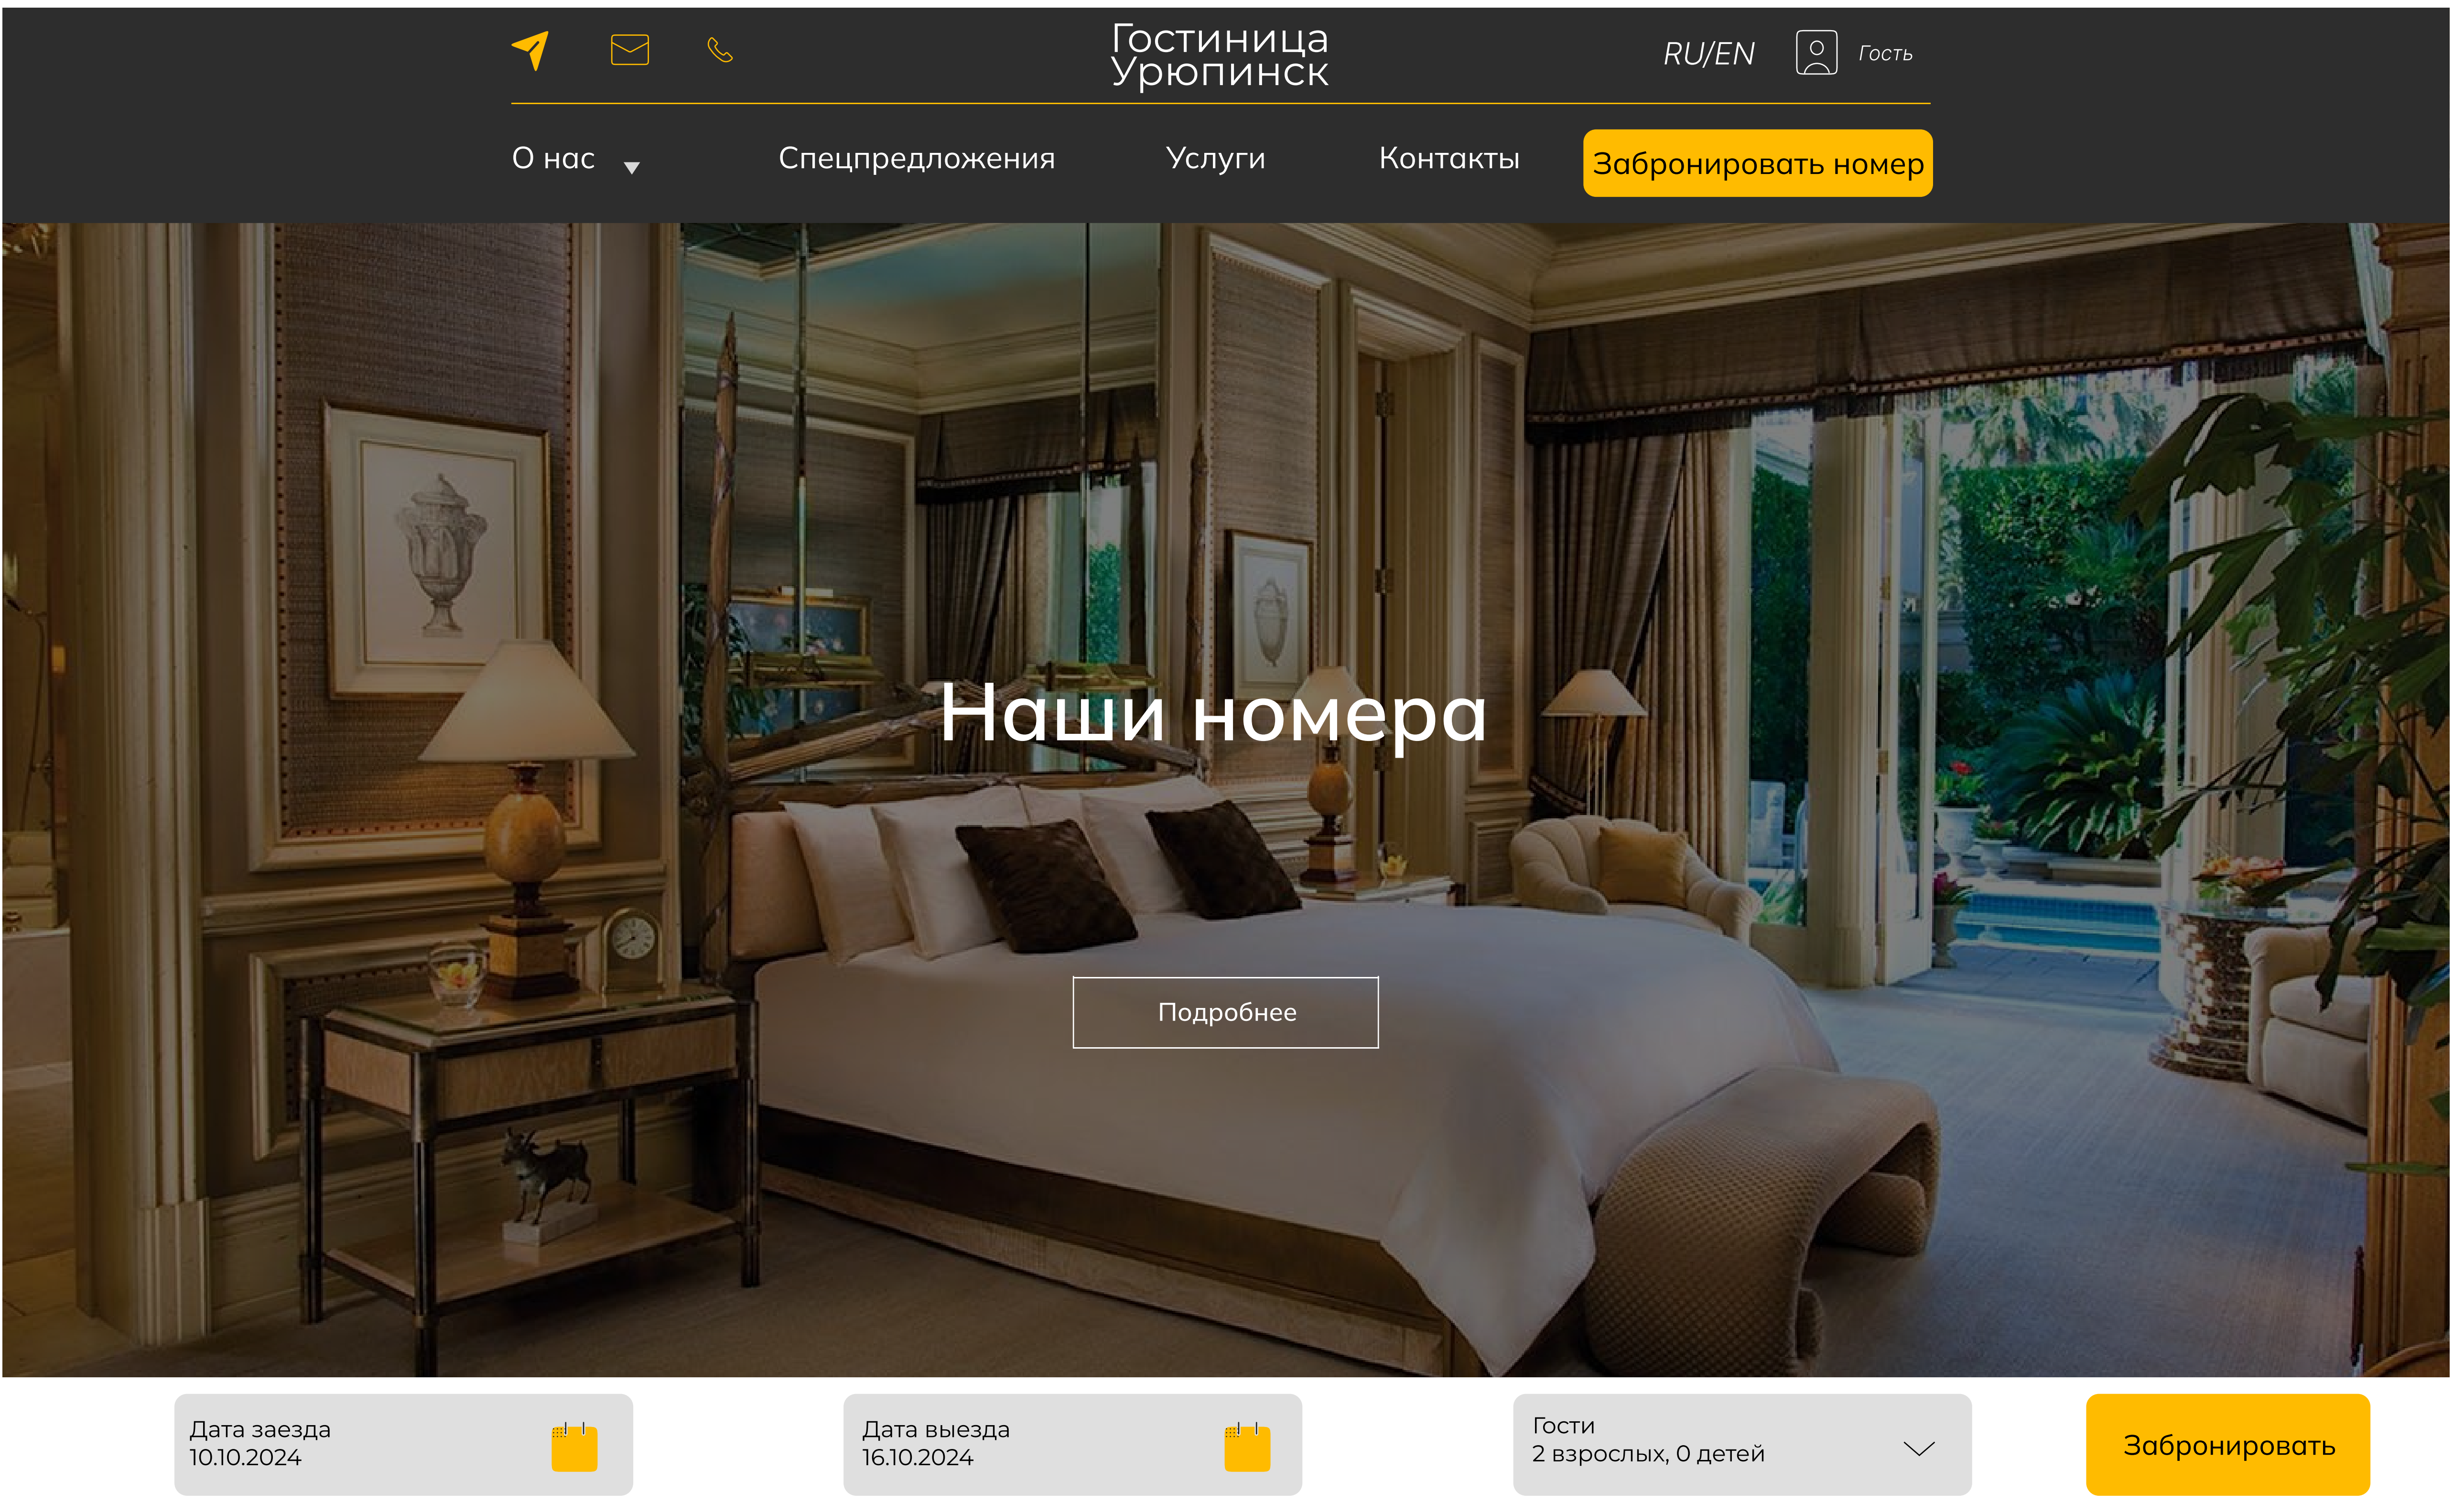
Гостиница Урюпинск

RU/EN

Гость

О нас

Спецпредложения

Услуги

Контакты

Забронировать номер

Наши номера

Подробнее

Дата заезда
10.10.2024

Дата выезда
16.10.2024

Гости
2 взрослых, 0 детей

Забронировать